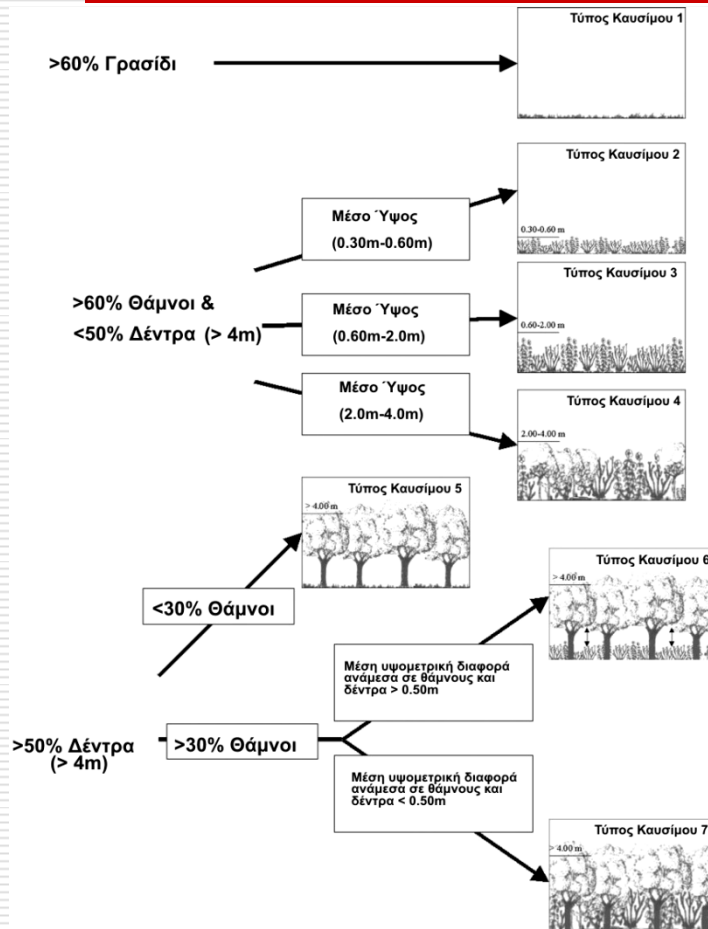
>60% Γρασίδι

Τύπος Καυσίμου 1

Τύπος Καυσίμου 2

0.30-0.60 m

Μέσο Ύψος
(0.30m-0.60m)

>60% Θάμνοι &
<50% Δέντρα (> 4m)

Τύπος Καυσίμου 3

0.60-2.00 m

Μέσο Ύψος
(0.60m-2.0m)

Μέσο Ύψος
(2.0m-4.0m)

Τύπος Καυσίμου 4

2.00-4.00 m

Τύπος Καυσίμου 5

> 4.00 m

<30% Θάμνοι

Τύπος Καυσίμου 6

> 4.00 m

Μέση υψομετρική διαφορά ανάμεσα σε θάμνους και δέντρα > 0.50m

>50% Δέντρα
(> 4m)

>30% Θάμνοι

Μέση υψομετρική διαφορά ανάμεσα σε θάμνους και δέντρα < 0.50m

Τύπος Καυσίμου 7

> 4.00 m